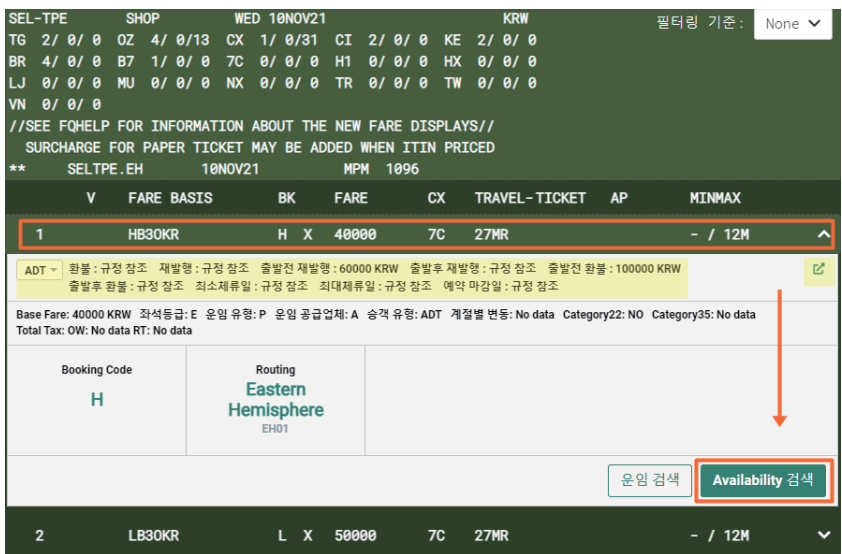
SEL-TPE SHOP WED 10NOV21 KRW
TG 2/ 0/ 0 OZ 4/ 0/13 CX 1/ 0/31 CI 2/ 0/ 0 KE 2/ 0/ 0
BR 4/ 0/ 0 B7 1/ 0/ 0 7C 0/ 0/ 0 H1 0/ 0/ 0 HX 0/ 0/ 0
LJ 0/ 0/ 0 MU 0/ 0/ 0 NX 0/ 0/ 0 TR 0/ 0/ 0 TW 0/ 0/ 0
VN 0/ 0/ 0
//SEE FQHELP FOR INFORMATION ABOUT THE NEW FARE DISPLAYS//
SURCHARGE FOR PAPER TICKET MAY BE ADDED WHEN ITIN PRICED
** SELTPE.EH 10NOV21 MPM 1096

필터링 기준: None

| | V | FARE BASIS | BK | | FARE | CX | TRAVEL-TICKET | AP | MINMAX |
|---|---|---|---|---|---|---|---|---|---|
| 1 | | HB3OKR | H | X | 40000 | 7C | 27MR | | - / 12M |

ADT 환불 : 규정 참조 재발행 : 규정 참조 출발전 재발행 : 60000 KRW 출발후 재발행 : 규정 참조 출발전 환불 : 100000 KRW 출발후 환불 : 규정 참조 최소체류일 : 규정 참조 최대체류일 : 규정 참조 예약 마감일 : 규정 참조

Base Fare: 40000 KRW 좌석등급: E 운임 유형: P 운임 공급업체: A 승객 유형: ADT 계절별 변동: No data Category22: NO Category35: No data
Total Tax: OW: No data RT: No data

Booking Code
H

Routing
Eastern Hemisphere
EH01

운임 검색 Availability 검색

| 2 | | LB3OKR | L | X | 50000 | 7C | 27MR | | - / 12M |